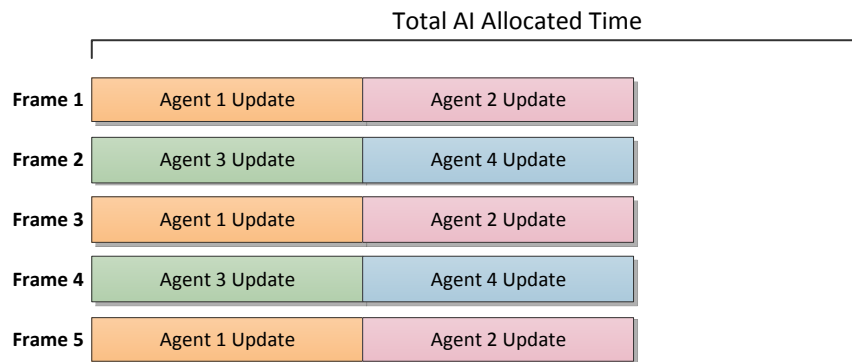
Total AI Allocated Time

Frame 1 Agent 1 Update Agent 2 Update

Frame 2 Agent 3 Update Agent 4 Update

Frame 3 Agent 1 Update Agent 2 Update

Frame 4 Agent 3 Update Agent 4 Update

Frame 5 Agent 1 Update Agent 2 Update